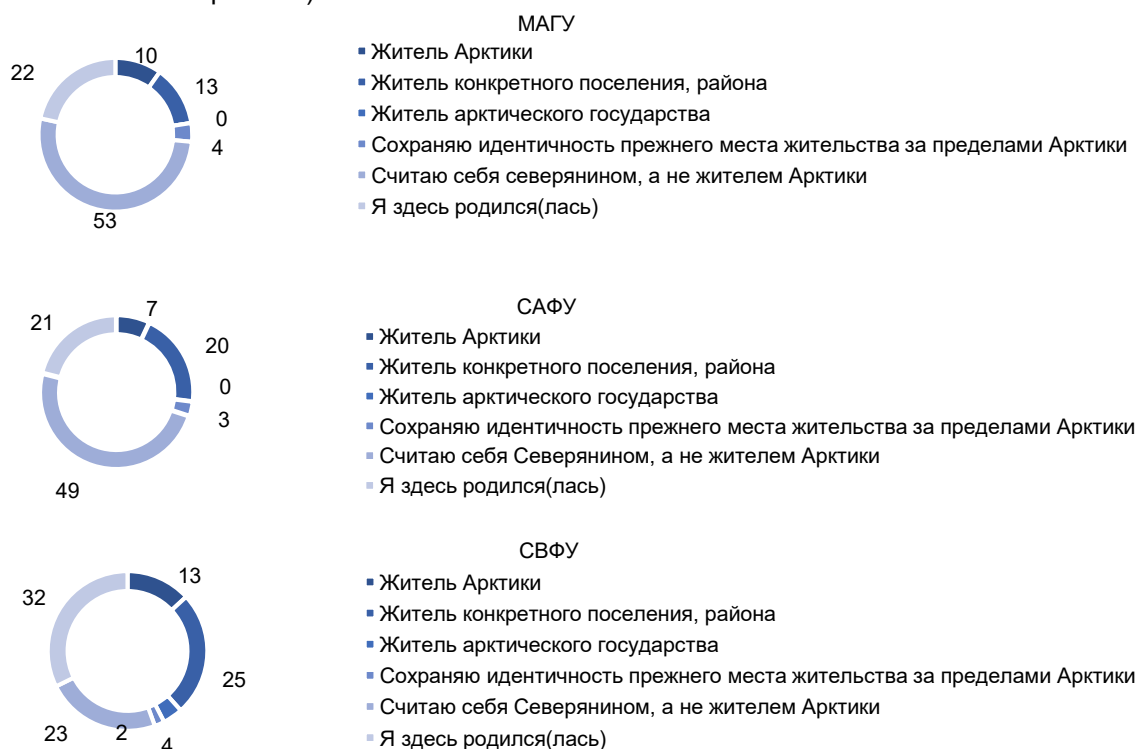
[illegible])

МАГУ

10
13
0
4
53
22

Житель Арктики
Житель конкретного поселения, района
Житель арктического государства
Сохраняю идентичность прежнего места жительства за пределами Арктики
Считаю себя северянином, а не жителем Арктики
Я здесь родился(лась)

САФУ

7
20
0
3
49
21

Житель Арктики
Житель конкретного поселения, района
Житель арктического государства
Сохраняю идентичность прежнего места жительства за пределами Арктики
Считаю себя Северянином, а не жителем Арктики
Я здесь родился(лась)

СВФУ

13
25
4
2
23
32

Житель Арктики
Житель конкретного поселения, района
Житель арктического государства
Сохраняю идентичность прежнего места жительства за пределами Арктики
Считаю себя Северянином, а не жителем Арктики
Я здесь родился(лась)